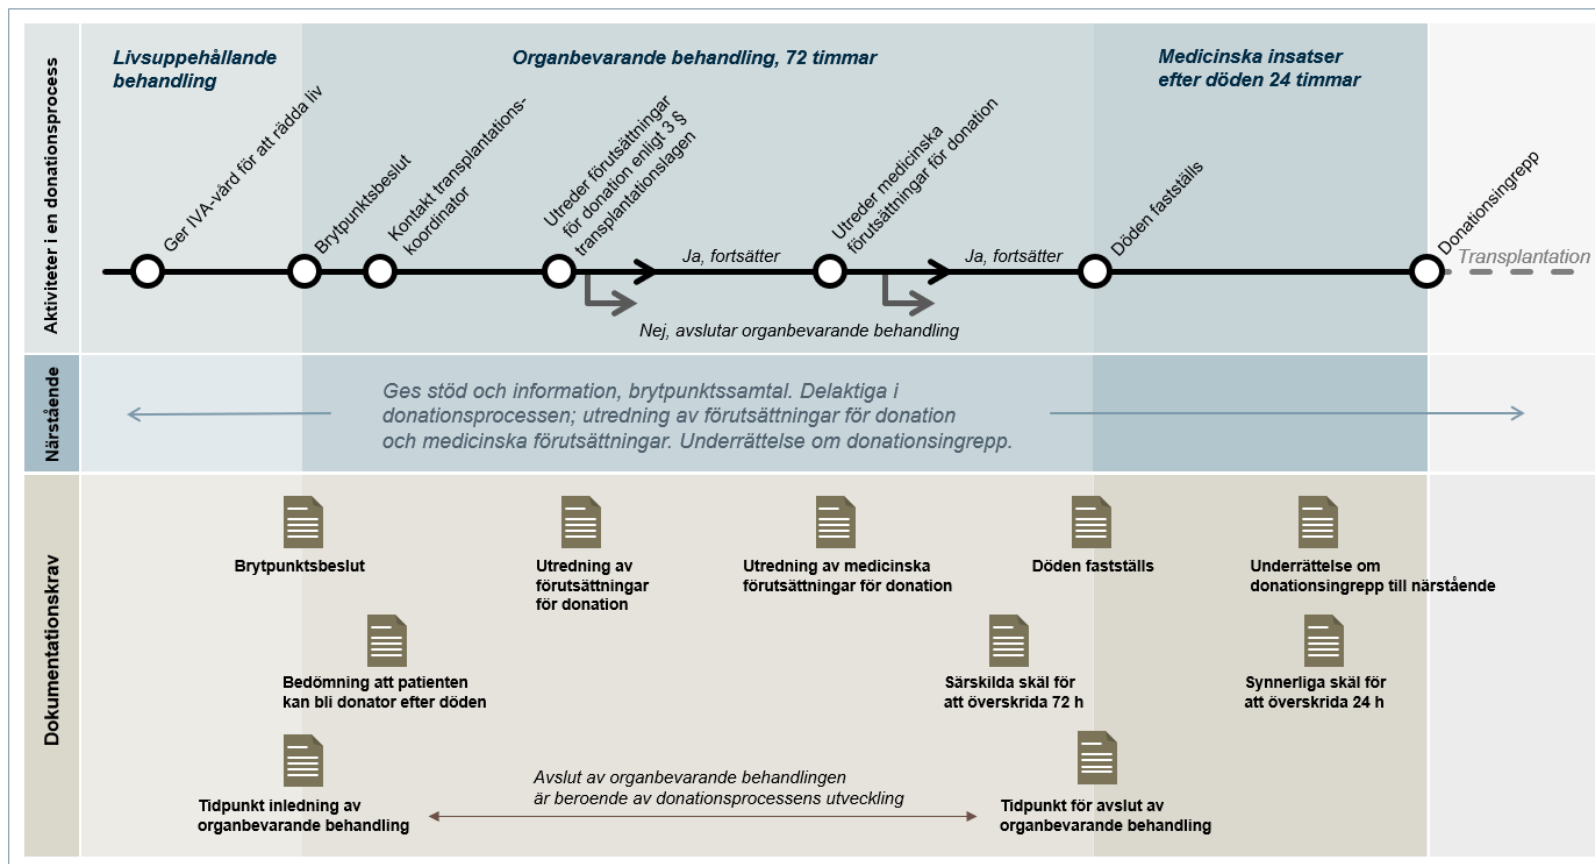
Aktiviteter i en donationsprocess

Livsuppehållande behandling

Organbevarande behandling, 72 timmar

Medicinska insatser efter döden 24 timmar

Ger IVA-vård för att rädda liv

Brytpunktsbeslut

Kontakt transplantationskoordinator

Utreder förutsättningar för donation enligt 3 § transplantationslagen

Ja, fortsätter

Utreder medicinska förutsättningar för donation

Ja, fortsätter

Döden fastställs

Donationsingrepp

Transplantation

Nej, avslutar organbevarande behandling

Närstående

Ges stöd och information, brytpunktssamtal. Delaktiga i donationsprocessen; utredning av förutsättningar för donation och medicinska förutsättningar. Underrättelse om donationsingrepp.

Dokumentationskrav

Brytpunktsbeslut

Utredning av förutsättningar för donation

Utredning av medicinska förutsättningar för donation

Döden fastställs

Underrättelse om donationsingrepp till närstående

Bedömning att patienten kan bli donator efter döden

Särskilda skäl för att överskrida 72 h

Synnerliga skäl för att överskrida 24 h

Tidpunkt inledning av organbevarande behandling

Avslut av organbevarande behandlingen är beroende av donationsprocessens utveckling

Tidpunkt för avslut av organbevarande behandling